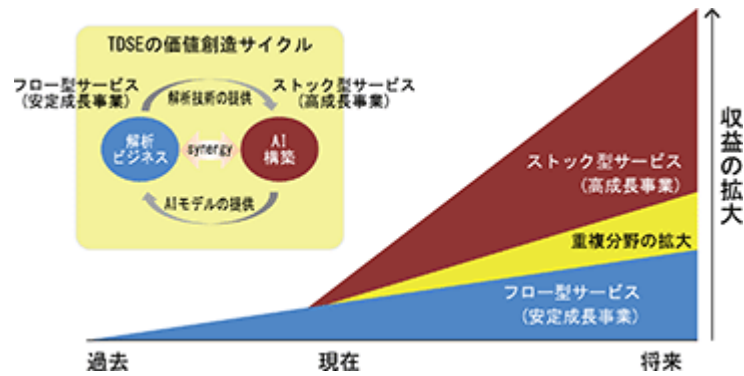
TDSEの価値創造サイクル

フロー型サービス
（安定成長事業）

ストック型サービス
（高成長事業）

解析技術の提供

解析
ビジネス

synergy

AI
構築

AIモデルの提供

ストック型サービス
（高成長事業）

重複分野の拡大

フロー型サービス
（安定成長事業）

収益の拡大

過去

現在

将来